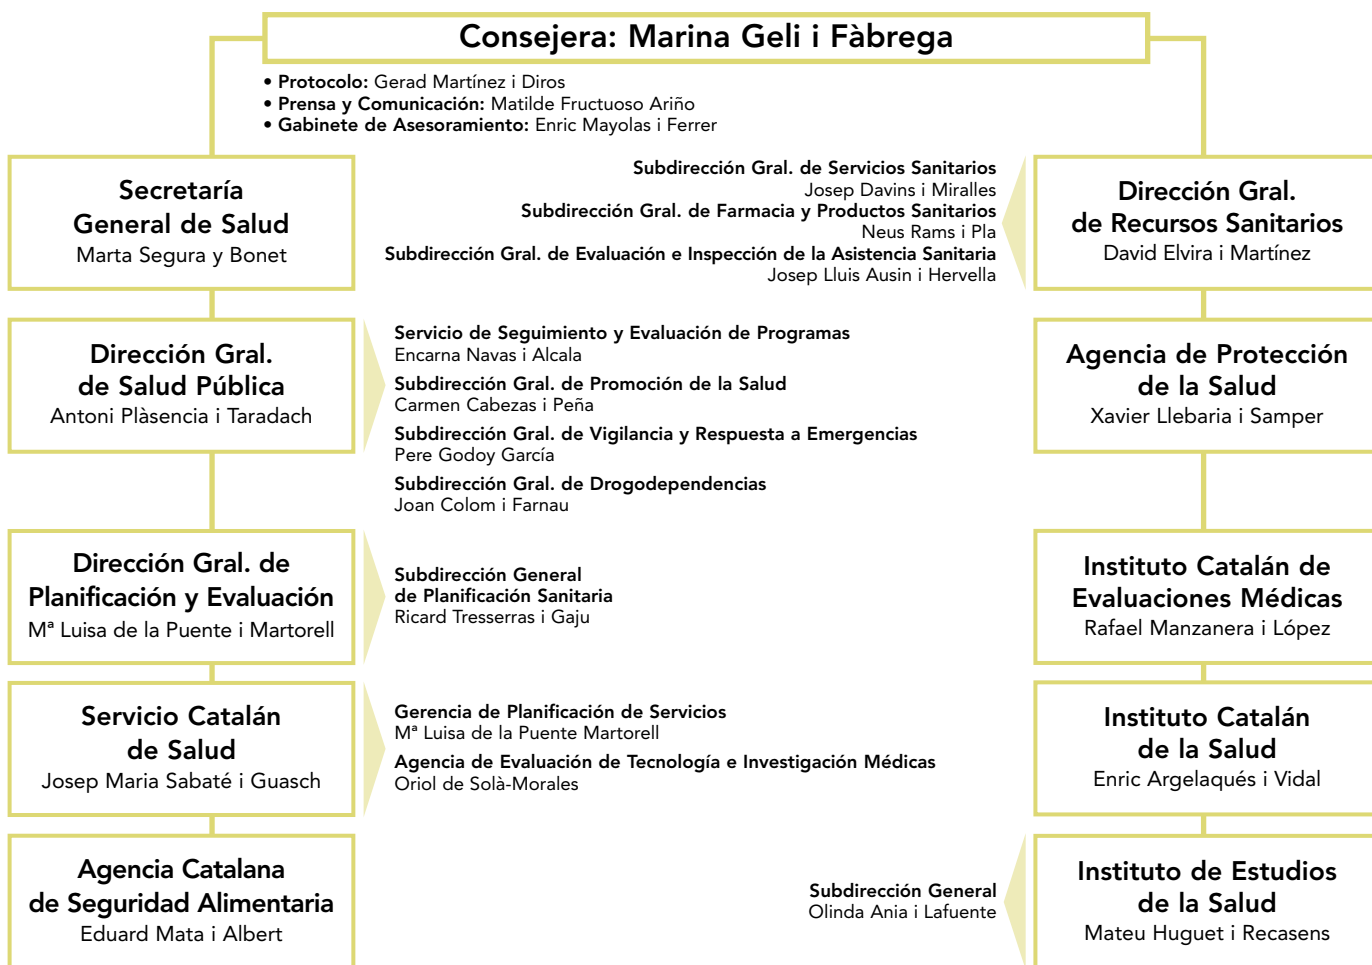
Consejera: Marina Geli i Fàbrega

• **Protocolo:** Gerad Martínez i Diros
• **Prensa y Comunicación:** Matilde Fructuoso Ariño
• **Gabinete de Asesoramiento:** Enric Mayolas i Ferrer

Secretaría General de Salud
Marta Segura y Bonet

Subdirección Gral. de Servicios Sanitarios
Josep Davins i Miralles
Subdirección Gral. de Farmacia y Productos Sanitarios
Neus Rams i Pla
Subdirección Gral. de Evaluación e Inspección de la Asistencia Sanitaria
Josep Lluis Ausin i Hervella

Dirección Gral. de Recursos Sanitarios
David Elvira i Martínez

Dirección Gral. de Salud Pública
Antoni Plàsencia i Taradach

Servicio de Seguimiento y Evaluación de Programas
Encarna Navas i Alcala
Subdirección Gral. de Promoción de la Salud
Carmen Cabezas i Peña
Subdirección Gral. de Vigilancia y Respuesta a Emergencias
Pere Godoy García
Subdirección Gral. de Drogodependencias
Joan Colom i Farnau

Agencia de Protección de la Salud
Xavier Llebaria i Samper

Dirección Gral. de Planificación y Evaluación
Mª Luisa de la Puente i Martorell

Subdirección General de Planificación Sanitaria
Ricard Tresserras i Gaju

Instituto Catalán de Evaluaciones Médicas
Rafael Manzanera i López

Servicio Catalán de Salud
Josep Maria Sabaté i Guasch

Gerencia de Planificación de Servicios
Mª Luisa de la Puente Martorell
Agencia de Evaluación de Tecnología e Investigación Médicas
Oriol de Solà-Morales

Instituto Catalán de la Salud
Enric Argelaqués i Vidal

Agencia Catalana de Seguridad Alimentaria
Eduard Mata i Albert

Subdirección General
Olinda Ania i Lafuente

Instituto de Estudios de la Salud
Mateu Huguet i Recasens